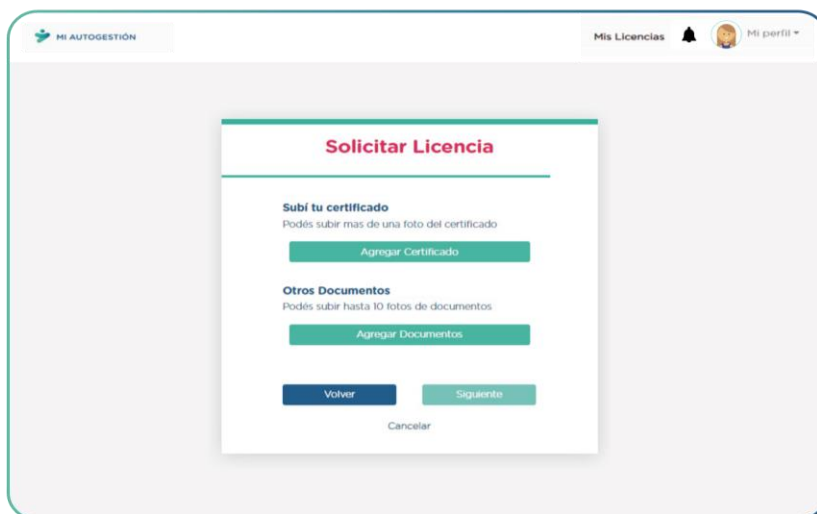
MI AUTOGESTIÓN

Mis Licencias

Mi perfil

Solicitar Licencia

Subí tu certificado
Podés subir mas de una foto del certificado

Agregar Certificado

Otros Documentos
Podés subir hasta 10 fotos de documentos

Agregar Documentos

Volver

Siguiente

Cancelar